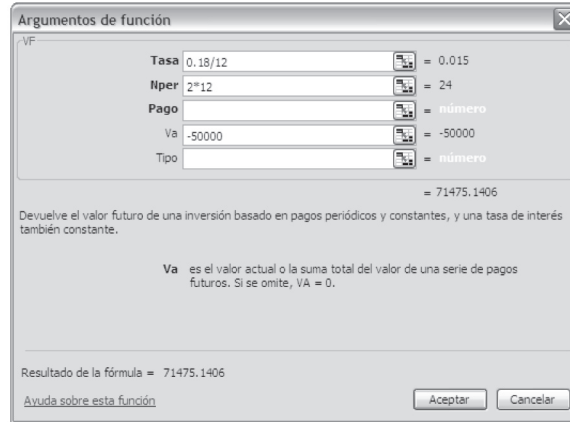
Argumentos de función

VF

Tasa 0.18/12 = 0.015

Nper 2*12 = 24

Pago = número

Va -50000 = -50000

Tipo = número

= 71475.1406

Devuelve el valor futuro de una inversión basado en pagos periódicos y constantes, y una tasa de interés también constante.

Va es el valor actual o la suma total del valor de una serie de pagos futuros. Si se omite, VA = 0.

Resultado de la fórmula = 71475.1406

Ayuda sobre esta función

Aceptar Cancelar